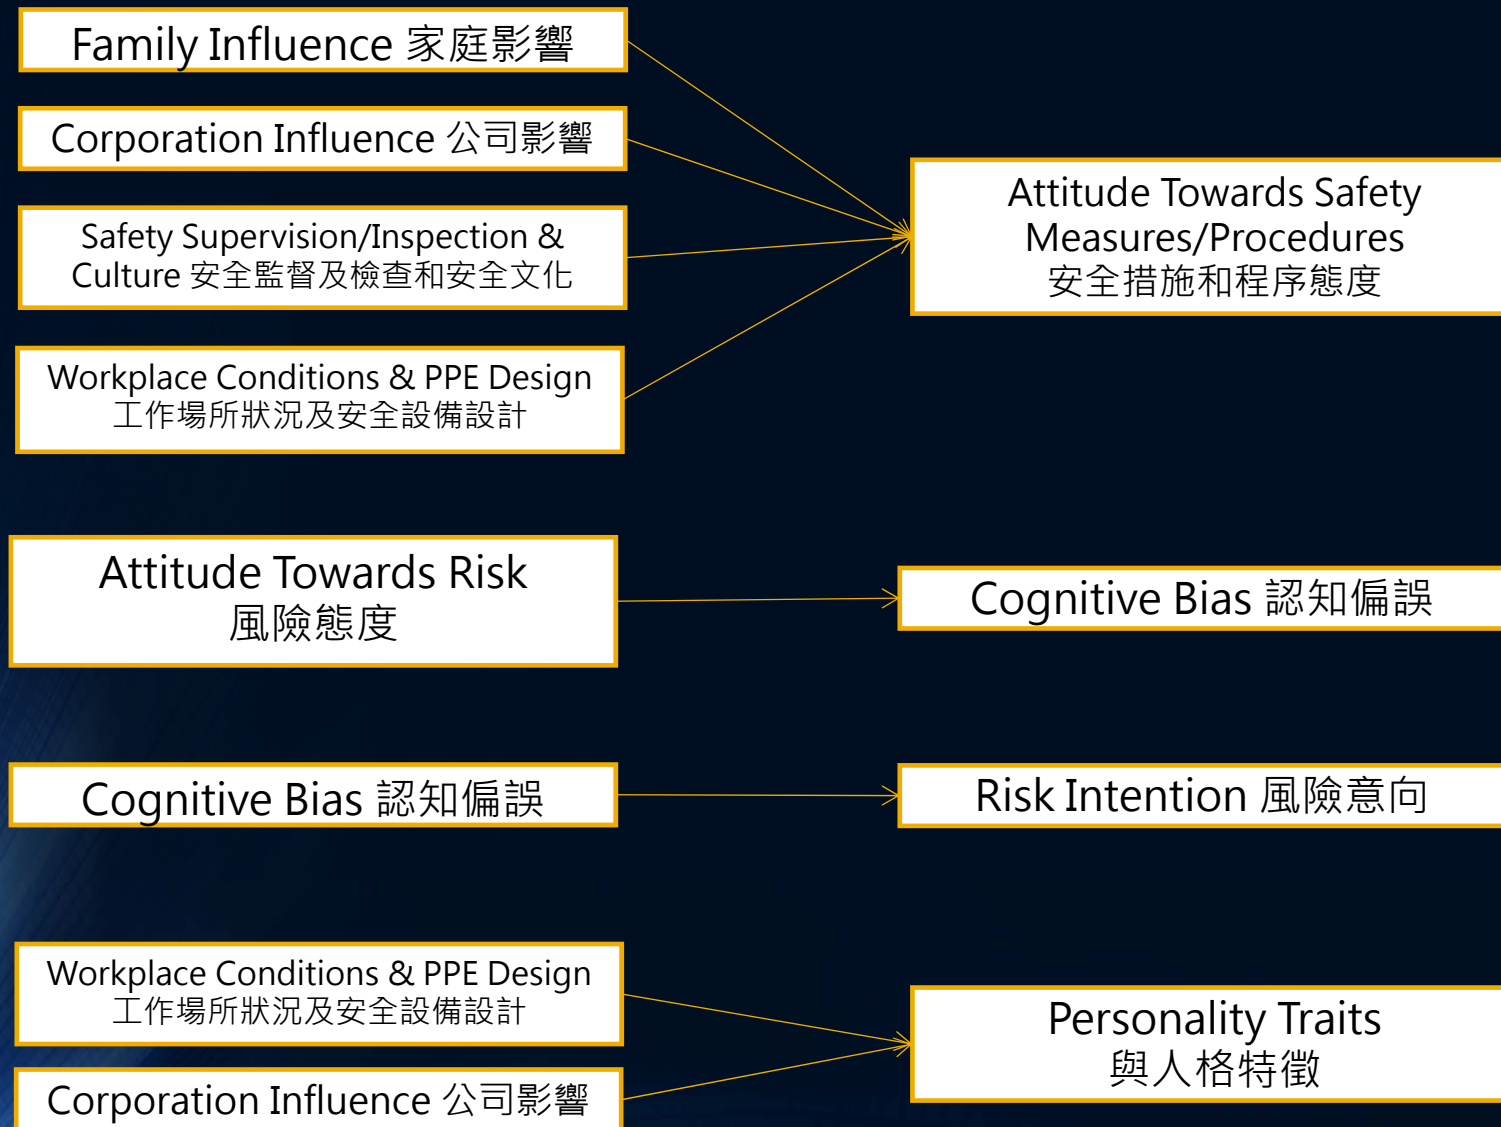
Family Influence 家庭影響

Corporation Influence 公司影響

Safety Supervision/Inspection & Culture 安全監督及檢查和安全文化

Workplace Conditions & PPE Design 工作場所狀況及安全設備設計

Attitude Towards Safety Measures/Procedures 安全措施和程序態度

Attitude Towards Risk 風險態度

Cognitive Bias 認知偏誤

Cognitive Bias 認知偏誤

Risk Intention 風險意向

Workplace Conditions & PPE Design 工作場所狀況及安全設備設計

Corporation Influence 公司影響

Personality Traits 與人格特徵